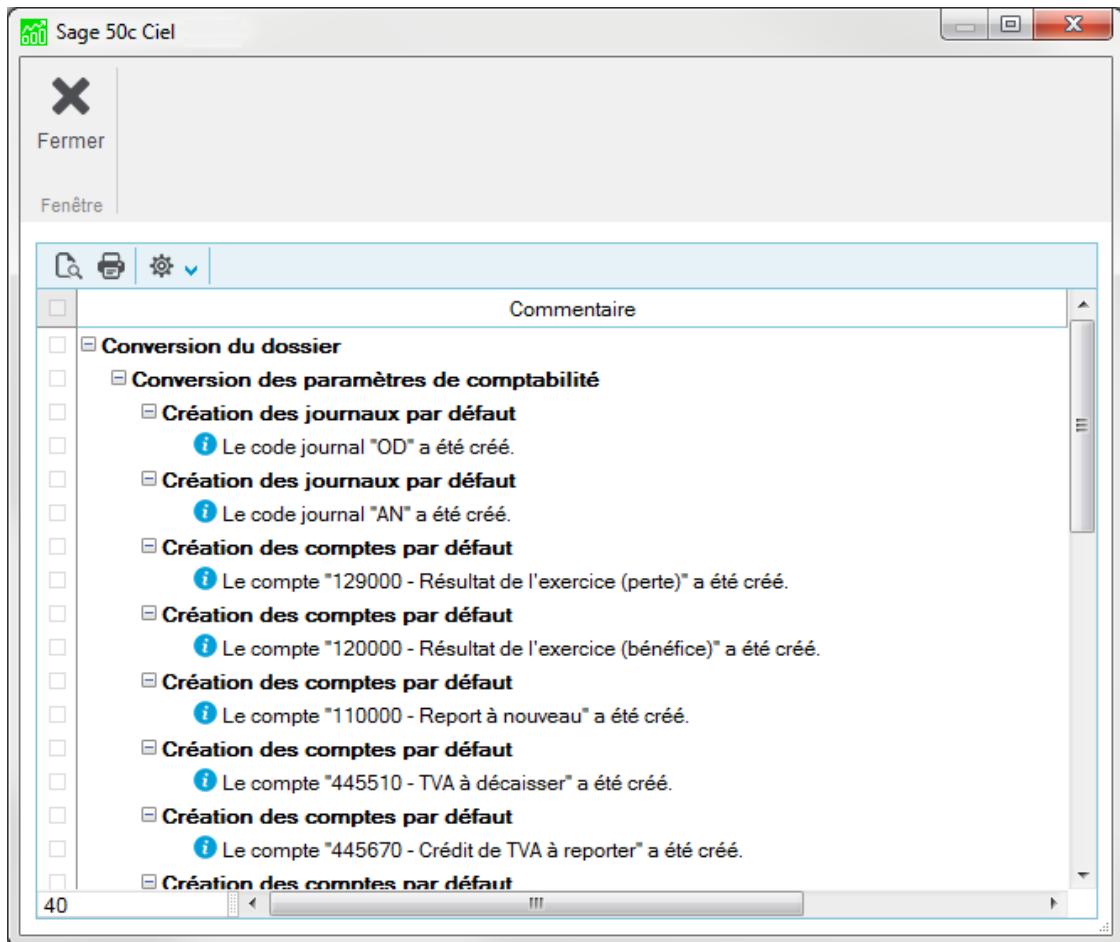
Sage 50c Ciel

Fermer

Fenêtre

Commentaire

Conversion du dossier
Conversion des paramètres de comptabilité
Création des journaux par défaut
Le code journal "OD" a été créé.
Création des journaux par défaut
Le code journal "AN" a été créé.
Création des comptes par défaut
Le compte "129000 - Résultat de l'exercice (perte)" a été créé.
Création des comptes par défaut
Le compte "120000 - Résultat de l'exercice (bénéfice)" a été créé.
Création des comptes par défaut
Le compte "110000 - Report à nouveau" a été créé.
Création des comptes par défaut
Le compte "445510 - TVA à décaisser" a été créé.
Création des comptes par défaut
Le compte "445670 - Crédit de TVA à reporter" a été créé.
Création des comptes par défaut

40